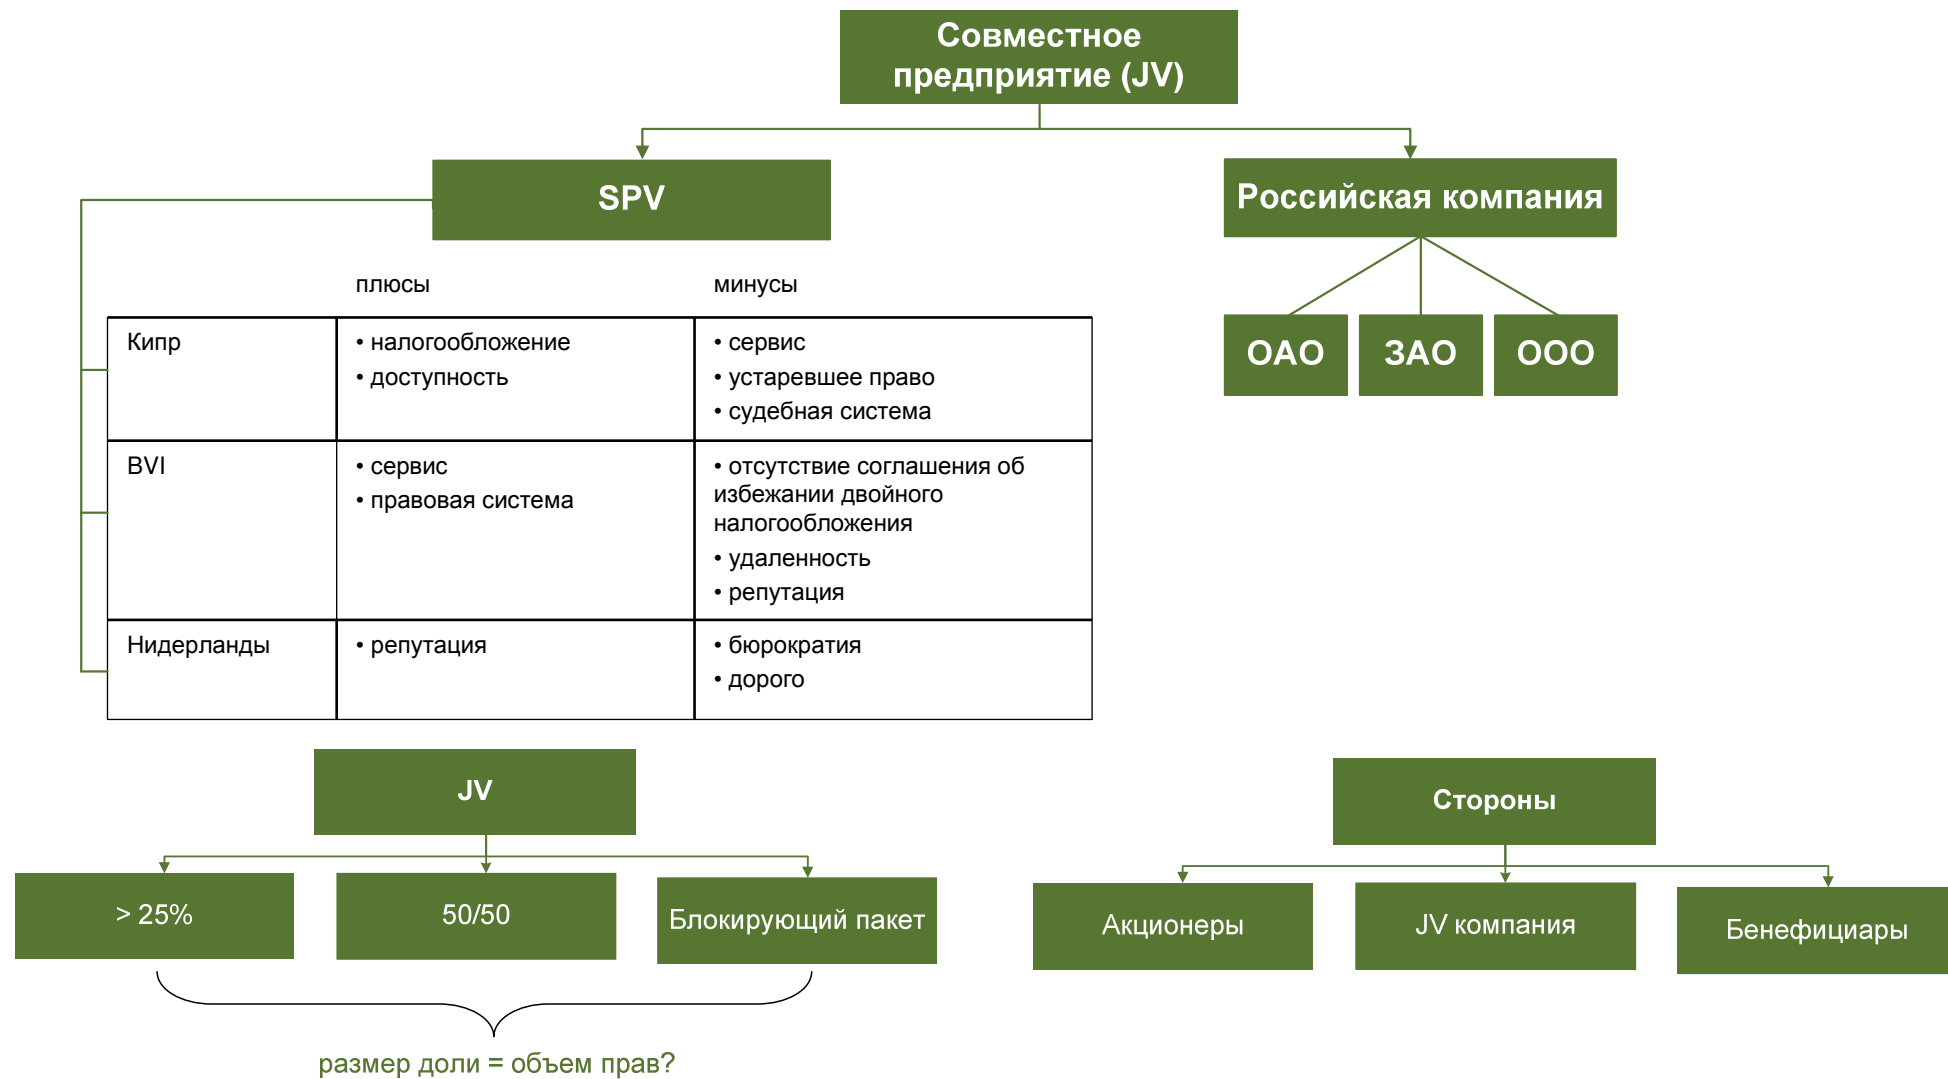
Совместное предприятие (JV)

SPV

Российская компания

ОАО ЗАО ООО

| | плюсы | минусы |
|---|---|---|
| Кипр | • налогообложение • доступность | • сервис • устаревшее право • судебная система |
| BVI | • сервис • правовая система | • отсутствие соглашения об избежании двойного налогообложения • удаленность • репутация |
| Нидерланды | • репутация | • бюрократия • дорого |

JV

> 25%

50/50

Блокирующий пакет

размер доли = объем прав?

Стороны

Акционеры

JV компания

Бенефициары